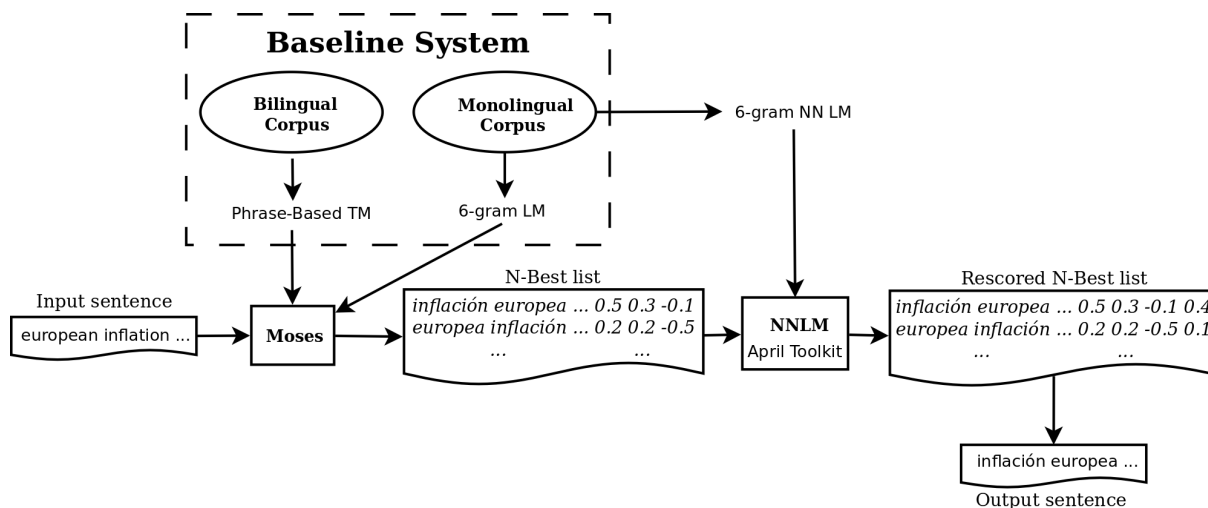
Baseline System

Bilingual Corpus

Monolingual Corpus

6-gram NN LM

Phrase-Based TM

6-gram LM

Input sentence

european inflation ...

Moses

N-Best list

inflación europea ... 0.5 0.3 -0.1
europea inflación ... 0.2 0.2 -0.5
... ...

NNLM
April Toolkit

Rescored N-Best list

inflación europea ... 0.5 0.3 -0.1 0.4
europea inflación ... 0.2 0.2 -0.5 0.1
... ...

inflación europea ...

Output sentence